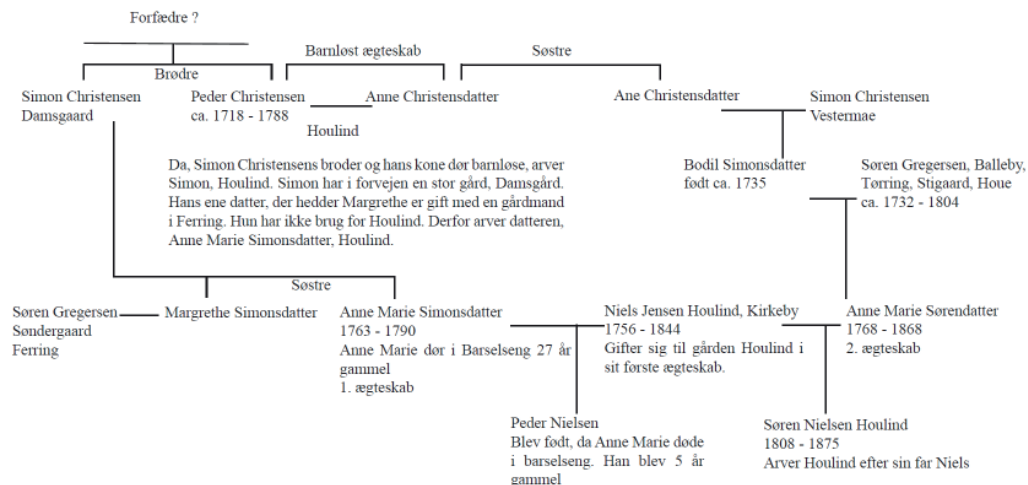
Forfædre ?

Brødre

Barnløst ægteskab

Søstre

Simon Christensen
Damsgaard

Peder Christensen
ca. 1718 - 1788

Anne Christensdatter

Houlind

Ane Christensdatter

Simon Christensen
Vestermae

Da, Simon Christensens broder og hans kone dør barnløse, arver Simon, Houlind. Simon har i forvejen en stor gård, Damsgård. Hans ene datter, der hedder Margrethe er gift med en gårdmand i Ferring. Hun har ikke brug for Houlind. Derfor arver datteren, Anne Marie Simonsdatter, Houlind.

Bodil Simonsdatter
født ca. 1735

Søren Gregersen, Balleby, Tørring, Stigaard, Houe
ca. 1732 - 1804

Søstre

Søren Gregersen
Søndergaard
Ferring

Margrethe Simonsdatter

Anne Marie Simonsdatter
1763 - 1790
Anne Marie dør i Barselseng 27 år gammel
1. ægteskab

Niels Jensen Houlind, Kirkeby
1756 - 1844
Gifter sig til gården Houlind i sit første ægteskab.

Anne Marie Sørendatter
1768 - 1868
2. ægteskab

Peder Nielsen
Blev født, da Anne Marie døde i barselseng. Han blev 5 år gammel

Søren Nielsen Houlind
1808 - 1875
Arver Houlind efter sin far Niels